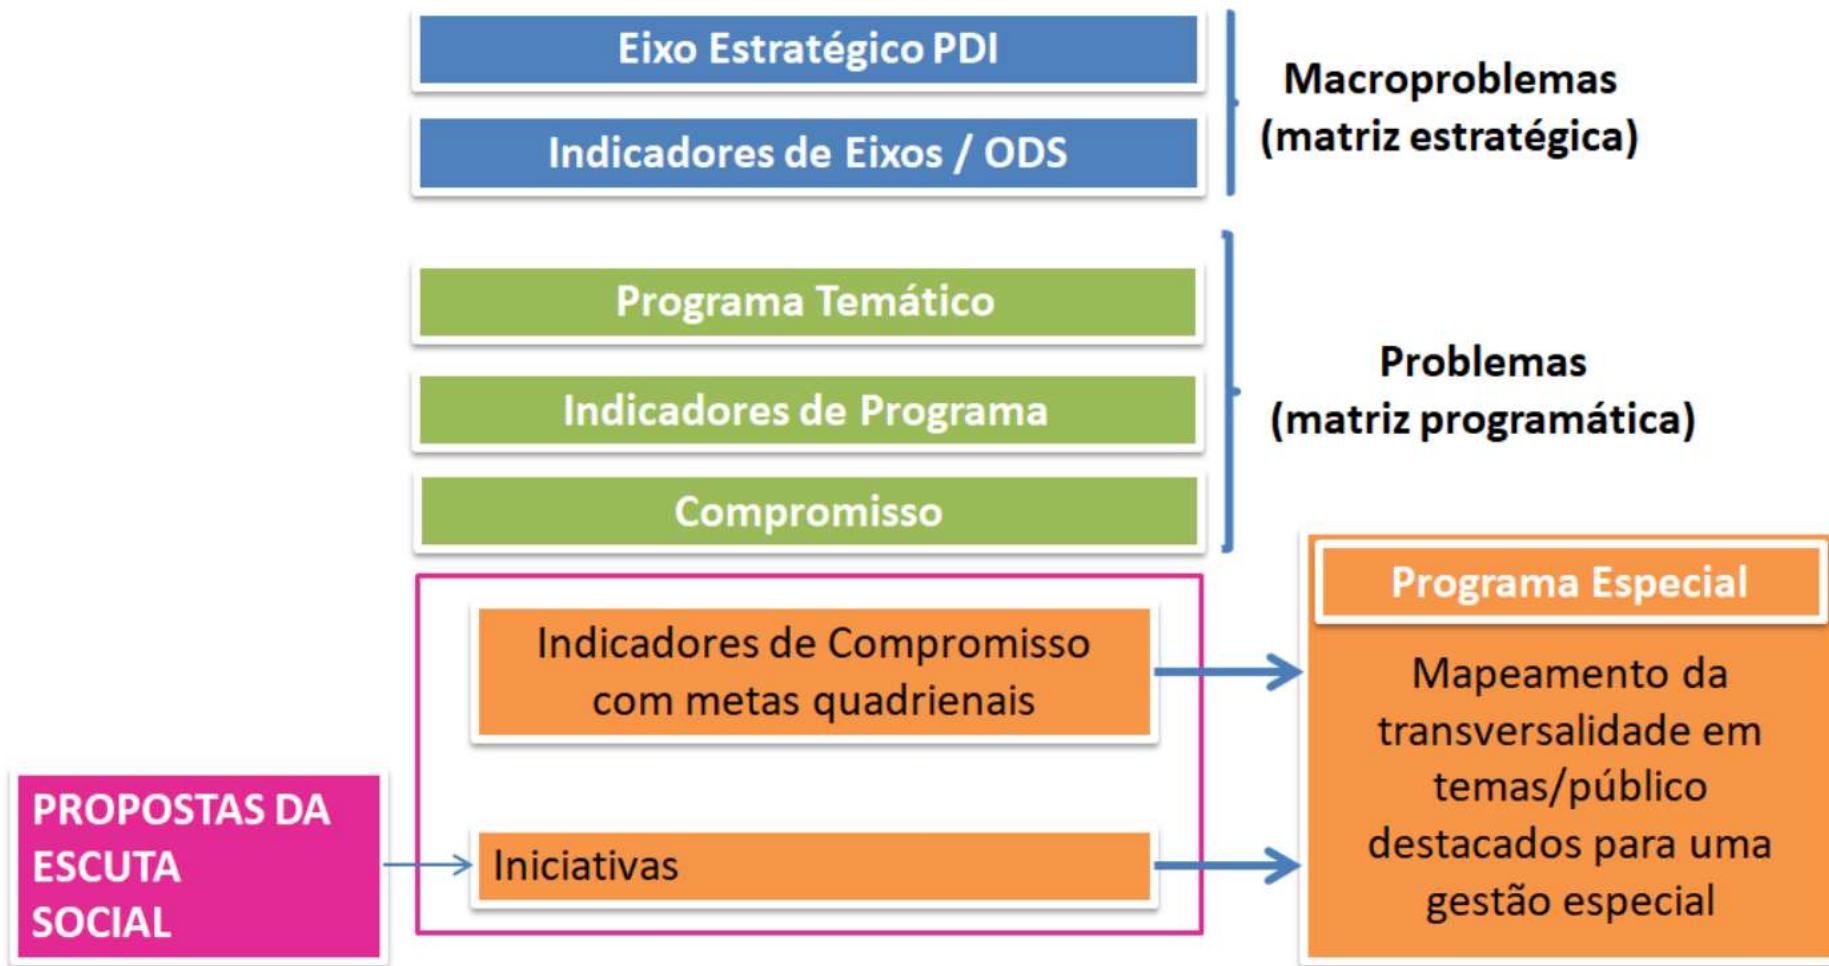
Eixo Estratégico PDI

Indicadores de Eixos / ODS

Macroproblemas (matriz estratégica)

Programa Temático

Indicadores de Programa

Compromisso

Problemas (matriz programática)

Indicadores de Compromisso com metas quadrienais

Iniciativas

PROPOSTAS DA ESCUTA SOCIAL

Programa Especial

Mapeamento da transversalidade em temas/público destacados para uma gestão especial